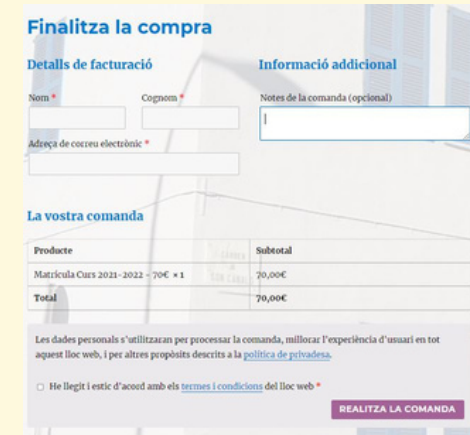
Finalitza la compra

Detalls de facturació

Nom *

Cognom *

Adreça de correu electrònic *

Informació addicional

Notes de la comanda (opcional)

La vostra comanda

| Producte | Subtotal |
|---|---|
| Matrícula Curs 2021-2022 - 70€ × 1 | 70,00€ |
| Total | 70,00€ |

Les dades personals s'utilitzaran per processar la comanda, millorar l'experiència d'usuari en tot aquest lloc web, i per altres propòsits descrits a la política de privadesa.

He llegit i estic d'acord amb els termes i condicions del lloc web *

REALITZA LA COMANDA